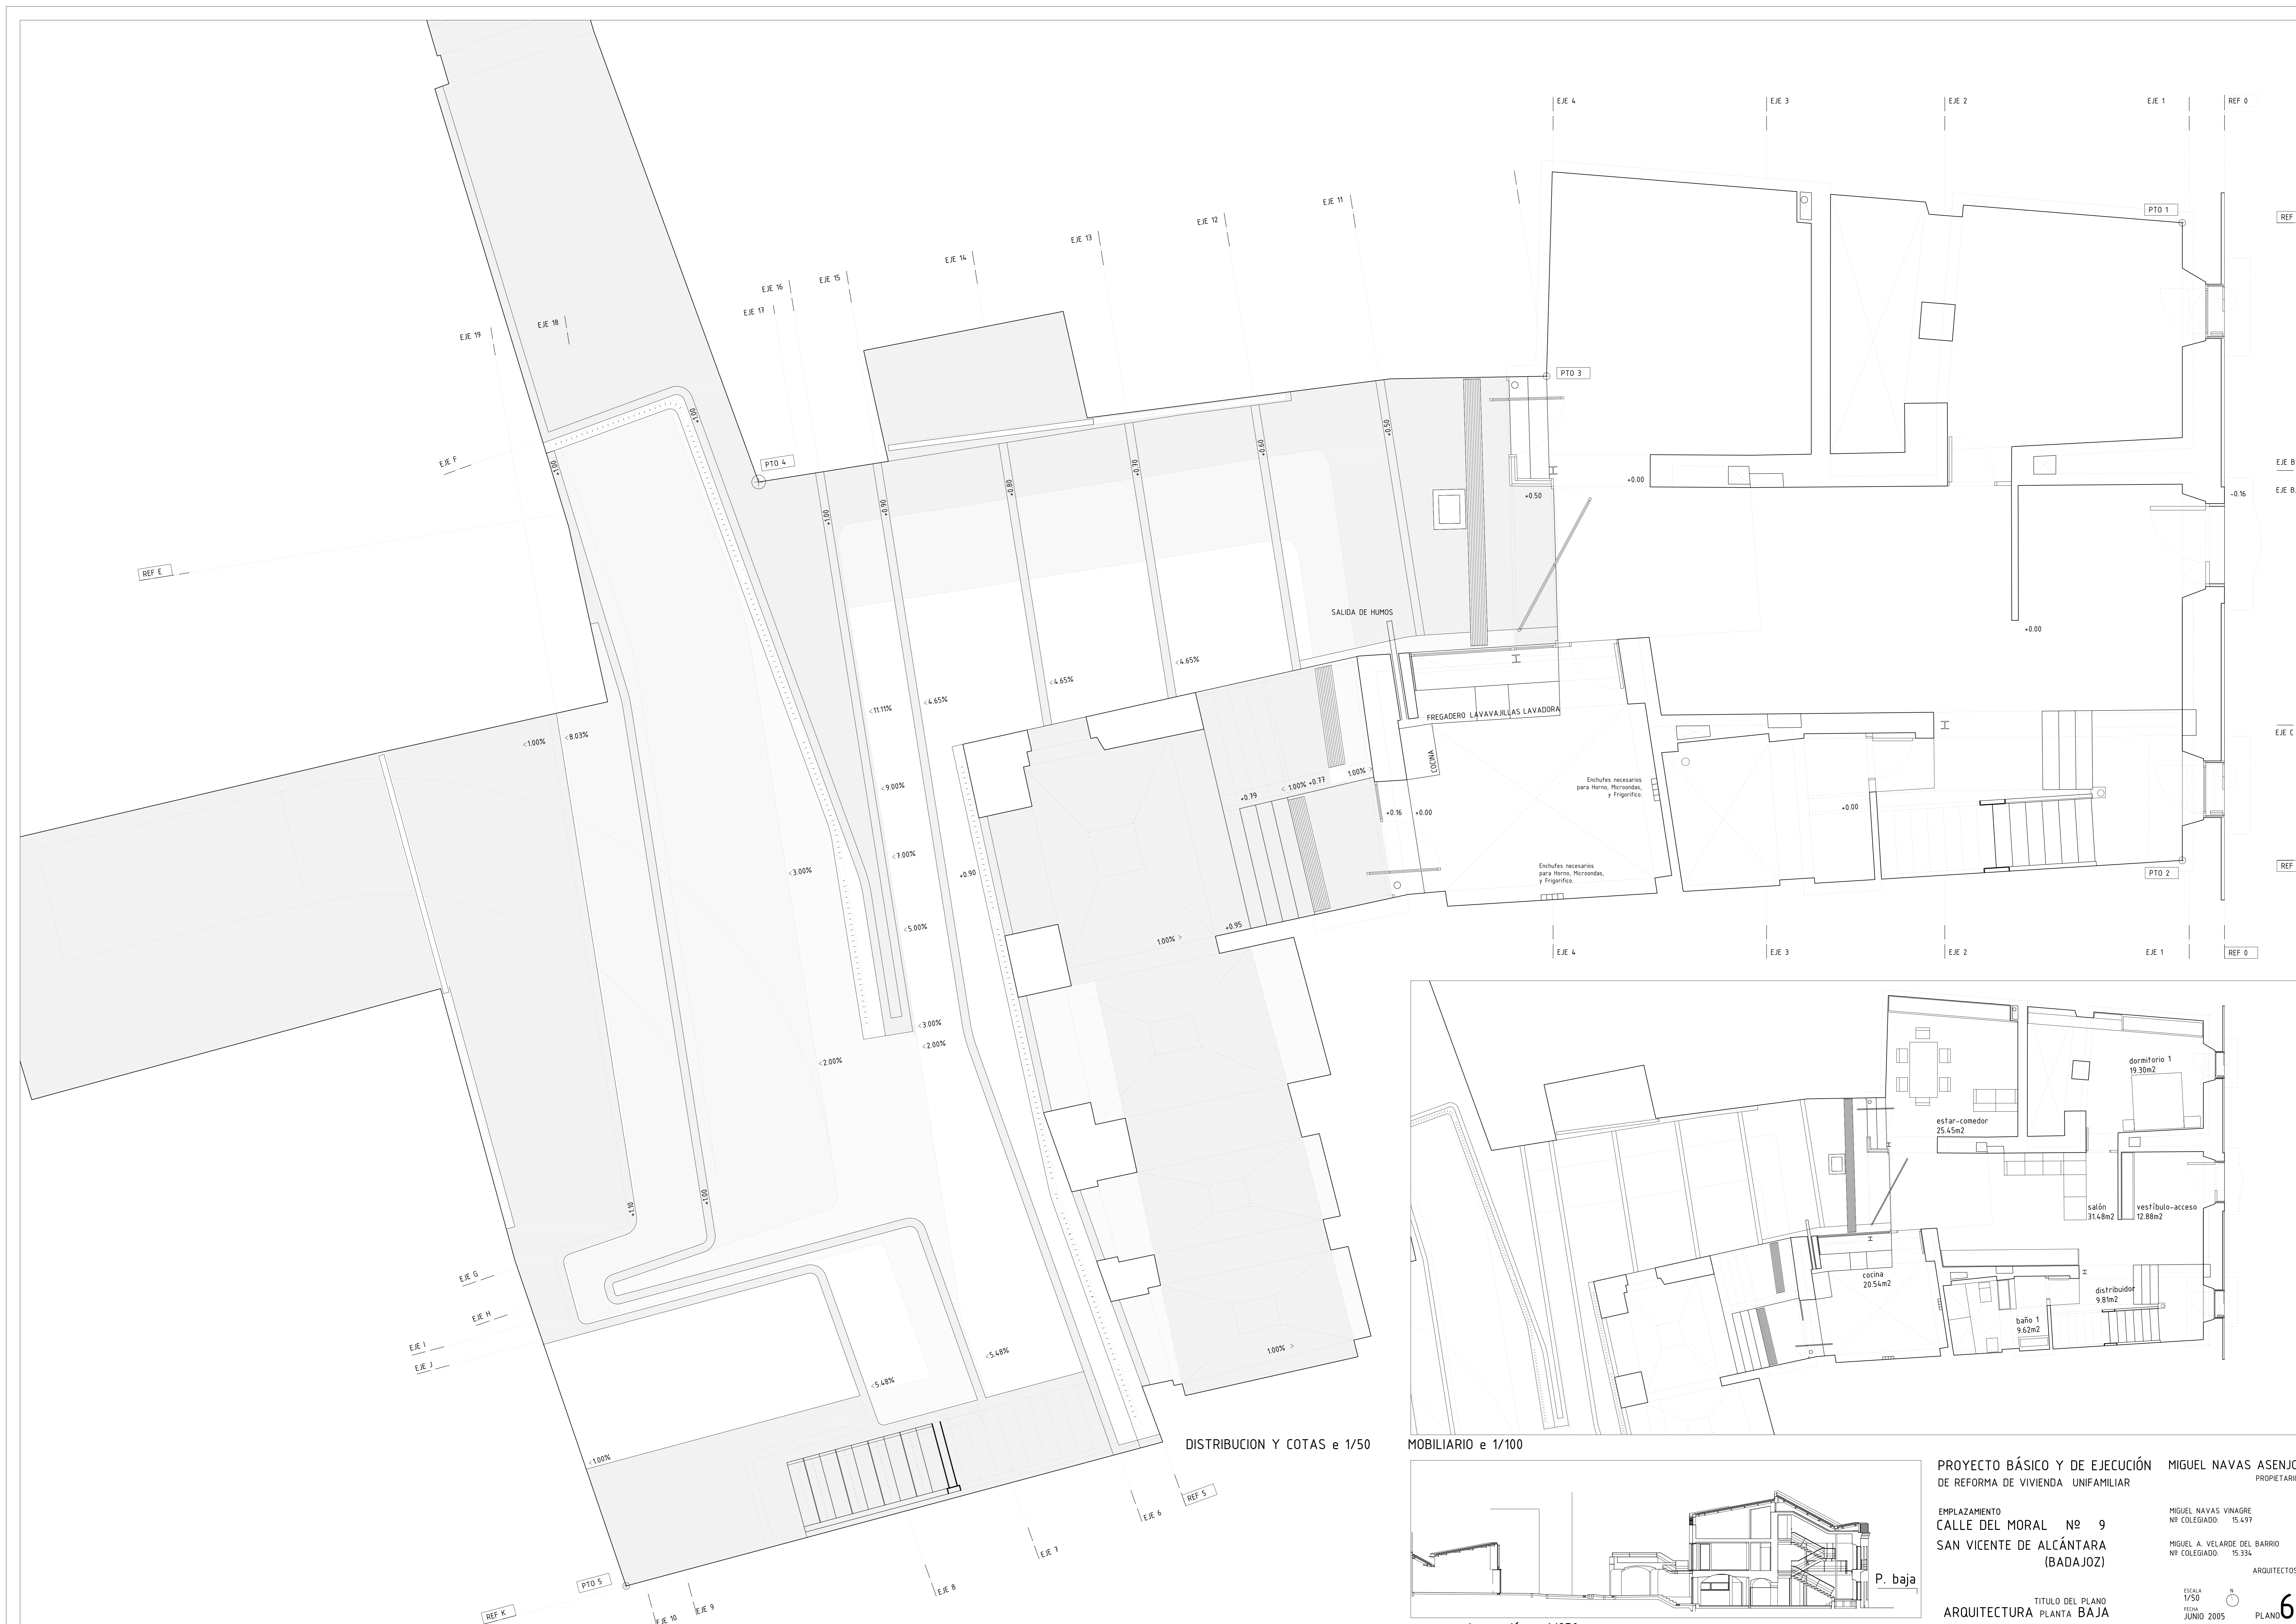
EJE 4
EJE 3
EJE 2
EJE 1
REF 0
REF
EJE 11
EJE 12
EJE 13
EJE 14
EJE 15
EJE 16
EJE 17
EJE 18
EJE 19
PTO 1
PTO 3
PTO 4
EJE F
REF E
+1.00
+1.00
+1.00
+0.90
+0.80
+0.70
+0.60
+0.50
+0.50
+0.00
EJE B
EJE B
-0.16
SALIDA DE HUMOS
+0.00
<4.65%
<4.65%
<4.65%
<11.11%
FREGADERO LAVAVAJILLAS LAVADORA
COCINA
Enchufes necesarios para Horno, Microondas, y Frigorífico.
EJE C
<1.00%
<8.03%
<9.00%
<1.00% +0.77
1.00%
+0.79
+0.16
+0.00
+0.00
<3.00%
<7.00%
+0.90
Enchufes necesarios para Horno, Microondas, y Frigorífico.
REF
PTO 2
<5.00%
+0.95
1.00% >
EJE 4
EJE 3
EJE 2
EJE 1
REF 0
<3.00%
<2.00%
<2.00%
+1.10
+1.00
EJE G
EJE H
EJE I
EJE J
<5.48%
<5.48%
1.00% >
<1.00%
DISTRIBUCION Y COTAS e 1/50
EJE 6
REF 5
EJE 7
EJE 8
PTO 5
REF K
EJE 10
EJE 9
dormitorio 1
19.30m2
estar-comedor
25.45m2
salón
31.48m2
vestíbulo-acceso
12.88m2
cocina
20.54m2
distribuidor
9.81m2
baño 1
9.62m2
MOBILIARIO e 1/100
P. baja
PROYECTO BÁSICO Y DE EJECUCIÓN
DE REFORMA DE VIVIENDA UNIFAMILIAR
EMPLAZAMIENTO
CALLE DEL MORAL Nº 9
SAN VICENTE DE ALCÁNTARA
(BADAJOZ)
TITULO DEL PLANO
ARQUITECTURA PLANTA BAJA
MIGUEL NAVAS ASENJO
PROPIETARI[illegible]
MIGUEL NAVAS VINAGRE
Nº COLEGIADO: 15.497
MIGUEL A. VELARDE DEL BARRIO
Nº COLEGIADO: 15.334
ARQUITECTOS
ESCALA
1/50
N
FECHA
JUNIO 2005
PLANO 6